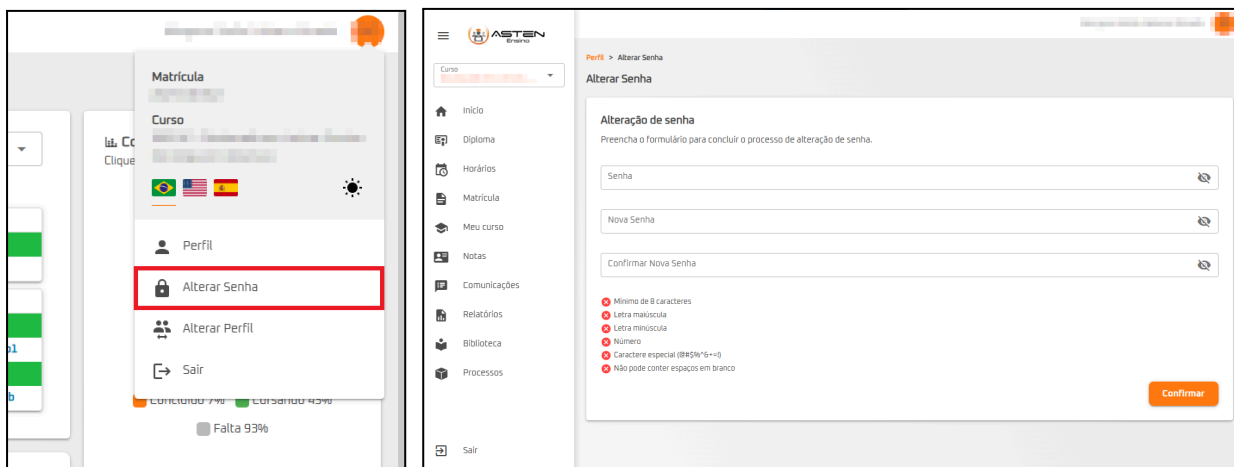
Matrícula
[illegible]

Curso
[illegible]

Co
Clique

Perfil
Alterar Senha
Alterar Perfil
Sair

o1
b

Concluído 7%
Cursando 43%
Falta 93%

ASTEN Ensino

Curso

Início
Diploma
Horários
Matrícula
Meu curso
Notas
Comunicações
Relatórios
Biblioteca
Processos

Sair

Perfil > Alterar Senha
Alterar Senha

Alteração de senha
Preencha o formulário para concluir o processo de alteração de senha.

Senha

Nova Senha

Confirmar Nova Senha

Mínimo de 8 caracteres
Letra maiúscula
Letra minúscula
Número
Caractere especial (@#$%^&+=!)
Não pode conter espaços em branco

Confirmar